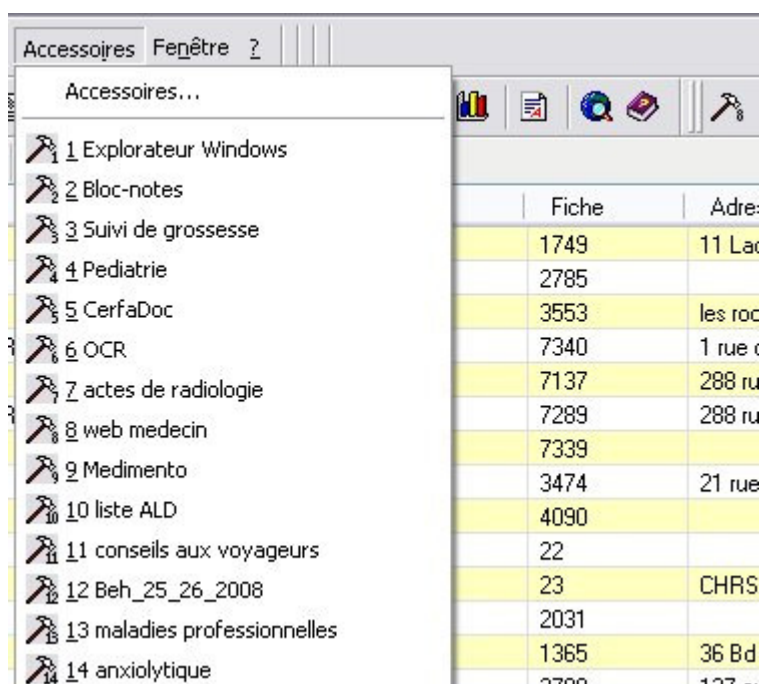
Accessoires Fenêtre ?

Accessoires...

1 Explorateur Windows
2 Bloc-notes
3 Suivi de grossesse
4 Pediatrie
5 CerfaDoc
6 OCR
7 actes de radiologie
8 web medecin
9 Medimento
10 liste ALD
11 conseils aux voyageurs
12 Beh_25_26_2008
13 maladies professionnelles
14 anxiolytique

| Fiche | Adre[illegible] |
|---|---|
| 1749 | 11 La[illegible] |
| 2785 | |
| 3553 | les roc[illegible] |
| 7340 | 1 rue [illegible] |
| 7137 | 288 ru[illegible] |
| 7289 | 288 ru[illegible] |
| 7339 | |
| 3474 | 21 rue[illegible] |
| 4090 | |
| 22 | |
| 23 | CHRS |
| 2031 | |
| 1365 | 36 Bd |
| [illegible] | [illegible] |